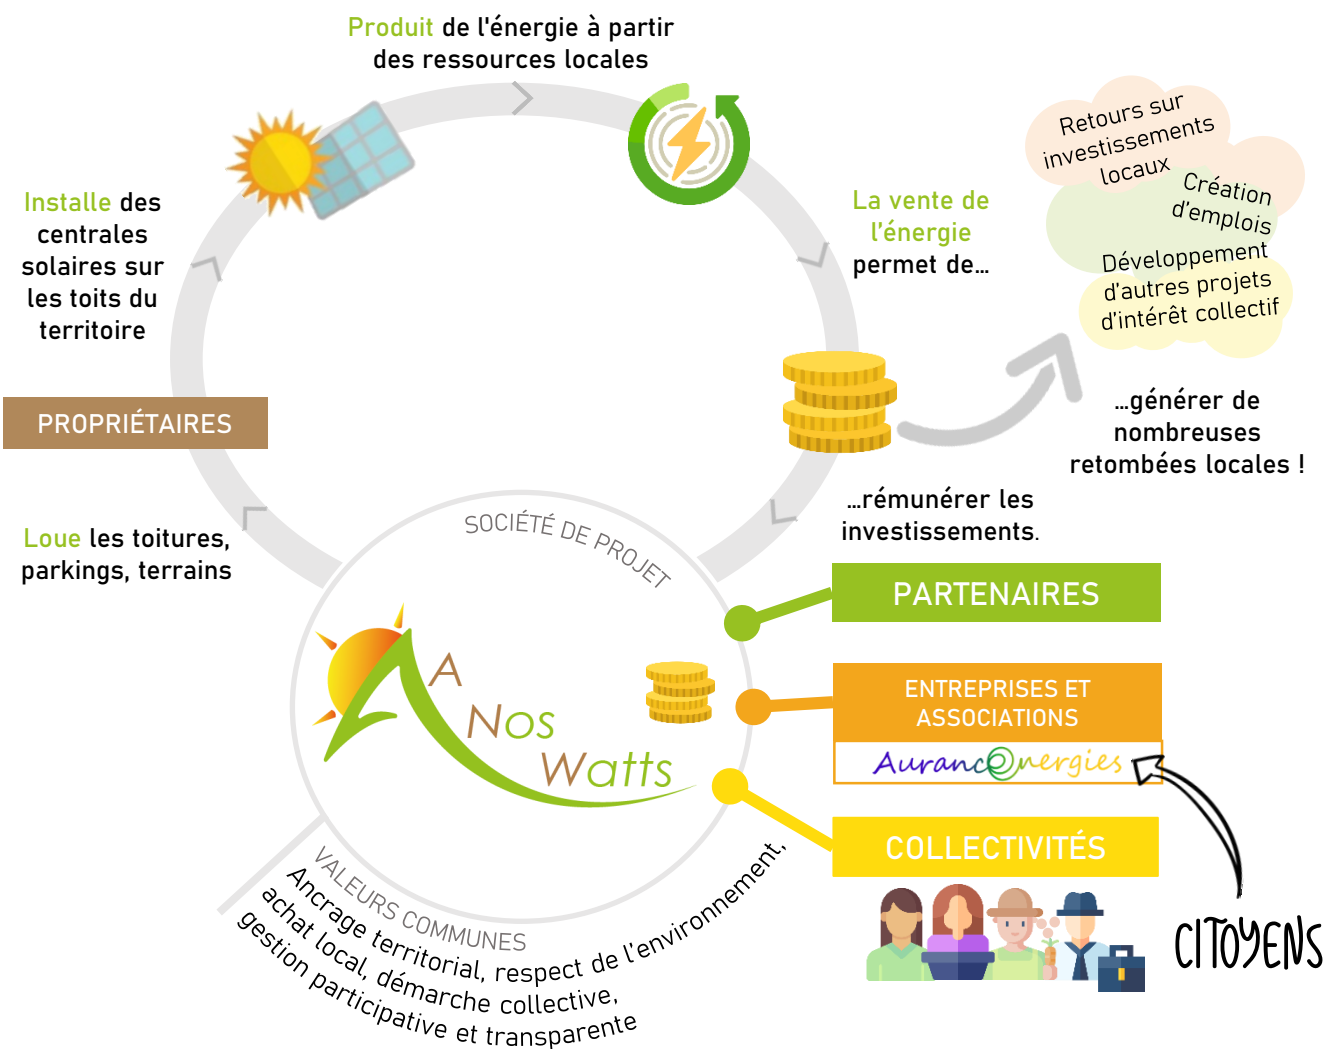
Produit de l'énergie à partir des ressources locales

Installe des centrales solaires sur les toits du territoire

PROPRIÉTAIRES

Loue les toitures, parkings, terrains

La vente de l'énergie permet de...

Retours sur investissements locaux

Création d'emplois

Développement d'autres projets d'intérêt collectif

...générer de nombreuses retombées locales !

...rémunérer les investissements.

SOCIÉTÉ DE PROJET

A Nos Watts

PARTENAIRES

ENTREPRISES ET ASSOCIATIONS

AurancOnergies

COLLECTIVITÉS

CITOYENS

VALEURS COMMUNES
Ancrage territorial, respect de l'environnement, achat local, démarche collective, gestion participative et transparente